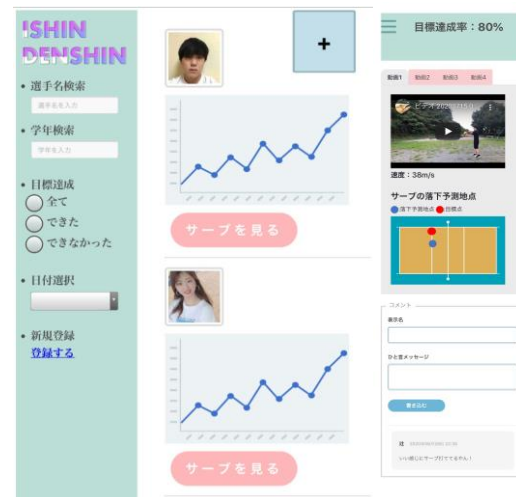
ISHIN DENSHIN

• 選手名検索

選手名を入力

• 学年検索

学年を入力

• 目標達成

全て

できた

できなかった

• 日付選択

• 新規登録

登録する

+

サーブを見る

サーブを見る

目標達成率：80%

動画1 動画2 動画3 動画4

速度：38m/s

サーブの落下予測地点

落下予測地点 目標点

コメント

表示名

ひと言メッセージ

書き込む

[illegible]

いい感じのサーブ打ててるやん！